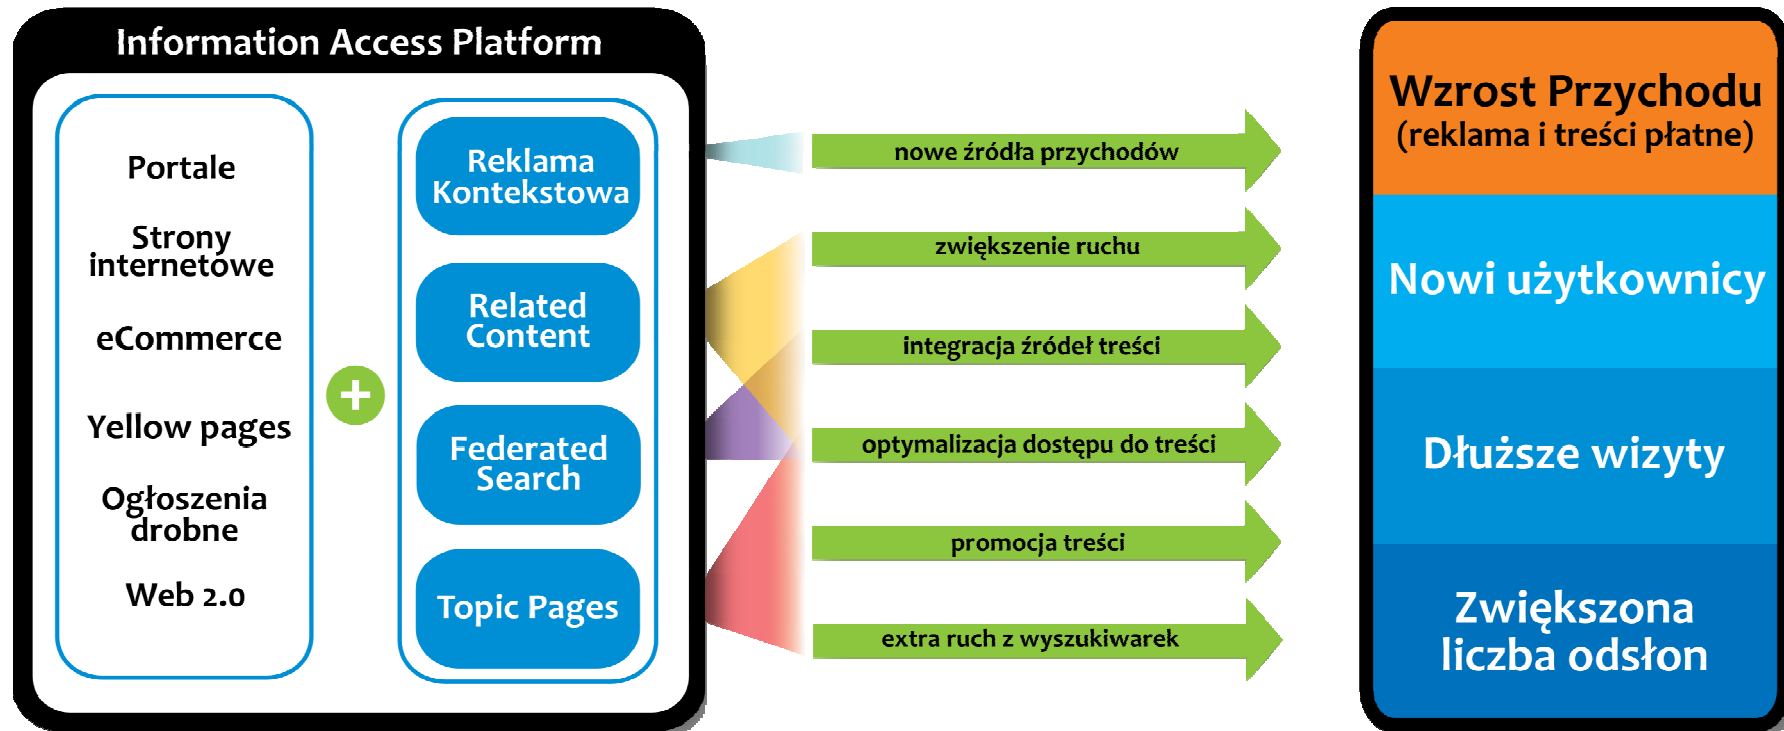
Information Access Platform

Portale

Strony internetowe

eCommerce

Yellow pages

Ogłoszenia drobne

Web 2.0

Reklama Kontekstowa

Related Content

Federated Search

Topic Pages

nowe źródła przychodów

zwiększenie ruchu

integracja źródeł treści

optymalizacja dostępu do treści

promocja treści

extra ruch z wyszukiwarek

Wzrost Przychodu
(reklama i treści płatne)

Nowi użytkownicy

Dłuższe wizyty

Zwiększona liczba odsłon